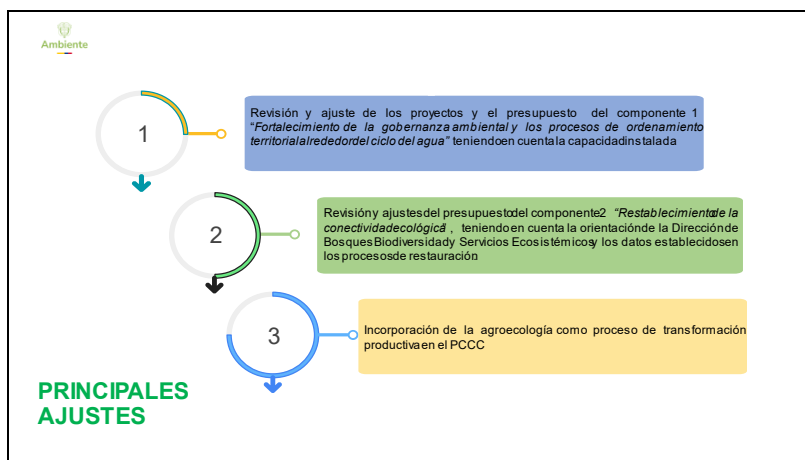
Ambiente

1

Revisión y ajuste de los proyectos y el presupuesto del componente 1 *"Fortalecimiento de la gobernanza ambiental y los procesos de ordenamiento territorial alrededor del ciclo del agua"* teniendo en cuenta la capacidad instalada

2

Revisión y ajustes del presupuesto del componente 2 *"Restablecimiento de la conectividad ecológica"*, teniendo en cuenta la orientación de la Dirección de Bosques Biodiversidad y Servicios Ecosistémicos y los datos establecidos en los procesos de restauración

3

Incorporación de la agroecología como proceso de transformación productiva en el PCCC

PRINCIPALES AJUSTES